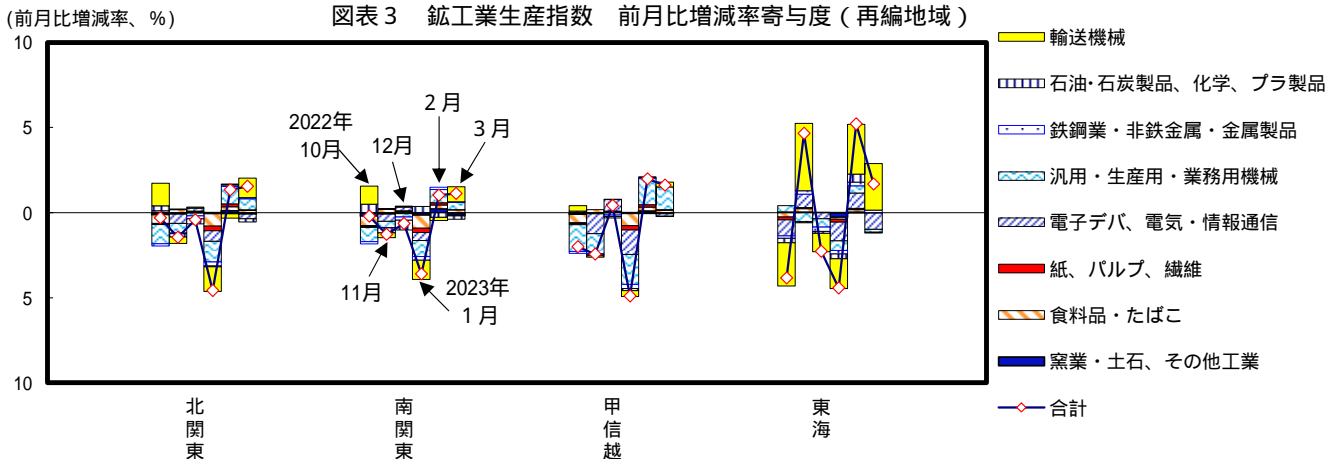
(前月比増減率、%)

図表３　鉱工業生産指数　前月比増減率寄与度（再編地域）

10
5
0
5
10

2022年
10月

12月

２月

３月

11月

2023年
１月

北関東

南関東

甲信越

東海

輸送機械
石油･石炭製品、化学、プラ製品
鉄鋼業・非鉄金属・金属製品
汎用・生産用・業務用機械
電子デバ、電気・情報通信
紙、パルプ、繊維
食料品・たばこ
窯業・土石、その他工業
合計